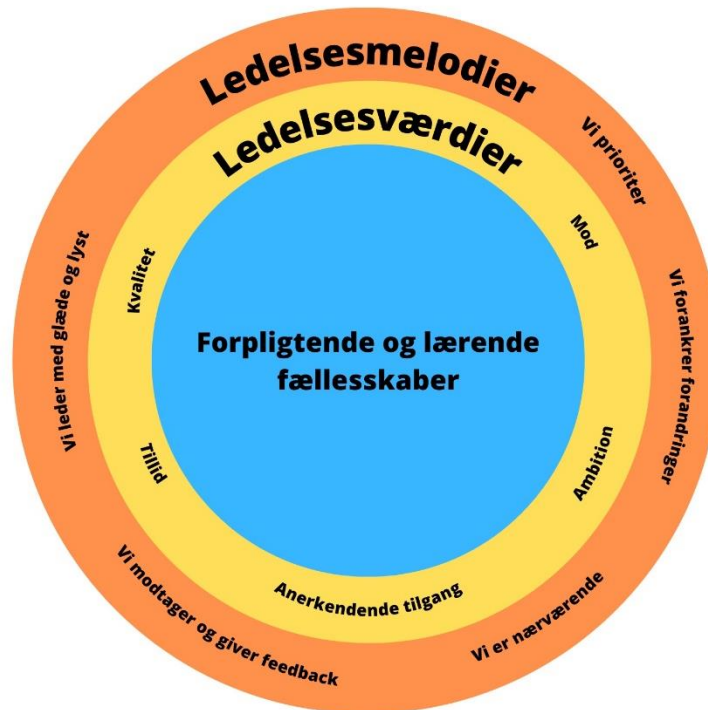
Ledelsesmelodier

Ledelsesværdier

Vi prioriter

Vi forankrer forandringer

Vi er nærværende

Vi modtager og giver feedback

Vi leder med glæde og lyst

Mod

Ambition

Anerkendende tilgang

Tillid

Kvalitet

Forpligtende og lærende fællesskaber